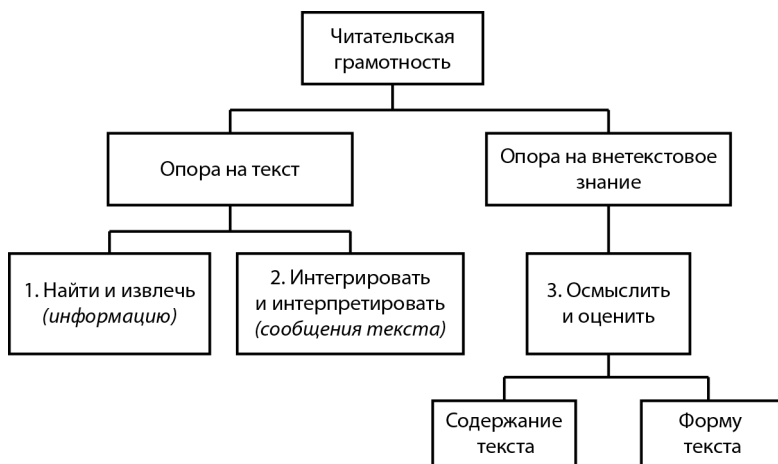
Читательская грамотность

Опора на текст

Опора на внетекстовое знание

1. Найти и извлечь *(информацию)*

2. Интегрировать и интерпретировать *(сообщения текста)*

3. Осмыслить и оценить

Содержание текста

Форму текста